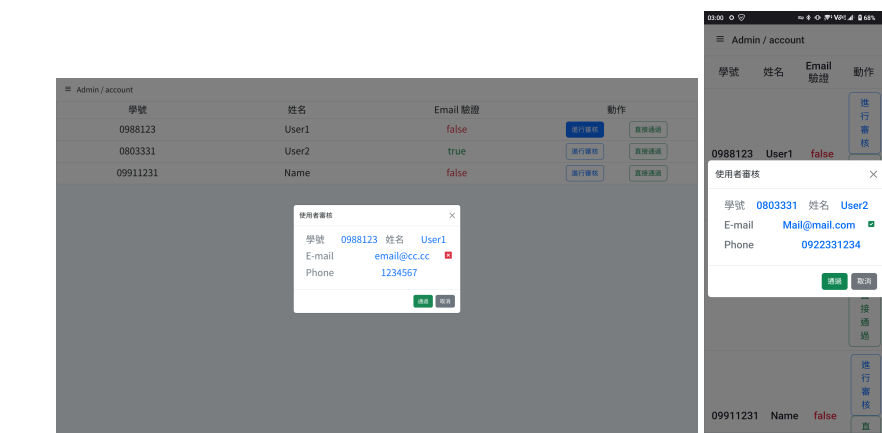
≡ Admin / account

| 學號 | 姓名 | Email 驗證 | 動作 |
|---|---|---|---|
| 0988123 | User1 | false | 進行審核 直接通過 |
| 0803331 | User2 | true | 進行審核 直接通過 |
| 09911231 | Name | false | 進行審核 直接通過 |

使用者審核 ×

學號 0988123 姓名 User1
E-mail email@cc.cc
Phone 1234567

通過 取消

03:00 68%

≡ Admin / account

| 學號 | 姓名 | Email 驗證 | 動作 |
|---|---|---|---|
| 0988123 | User1 | false | 進行審核 |
| | | | 直接通過 |
| 09911231 | Name | false | 進行審核 直 |

使用者審核 ×

學號 0803331 姓名 User2
E-mail Mail@mail.com
Phone 0922331234

通過 取消